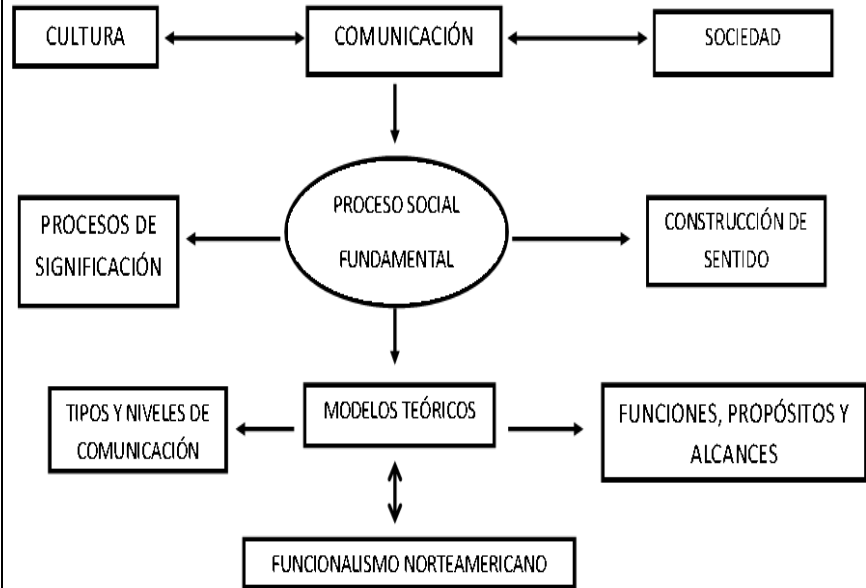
CULTURA

COMUNICACIÓN

SOCIEDAD

PROCESOS DE SIGNIFICACIÓN

PROCESO SOCIAL FUNDAMENTAL

CONSTRUCCIÓN DE SENTIDO

TIPOS Y NIVELES DE COMUNICACIÓN

MODELOS TEÓRICOS

FUNCIONES, PROPÓSITOS Y ALCANCES

FUNCIONALISMO NORTEAMERICANO